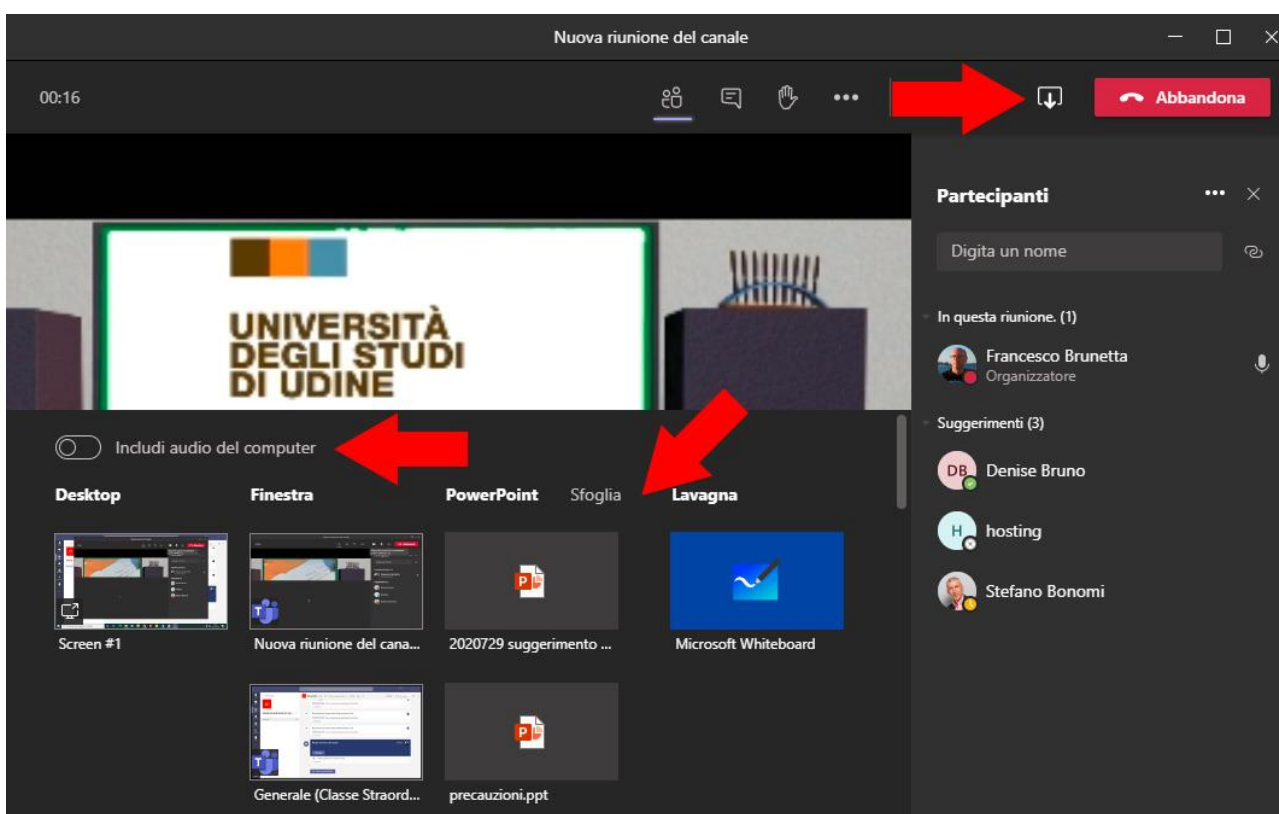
Nuova riunione del canale

00:16

Abbandona

UNIVERSITÀ
DEGLI STUDI
DI UDINE

Partecipanti

Digita un nome

In questa riunione. (1)

Francesco Brunetta
Organizzatore

Suggerimenti (3)

DB Denise Bruno

H hosting

Stefano Bonomi

Includi audio del computer

Desktop

Finestra

PowerPoint

Sfoglia

Lavagna

Screen #1

Nuova riunione del cana...

2020729 suggerimento ...

Microsoft Whiteboard

Generale (Classe Straord...

precauzioni.ppt